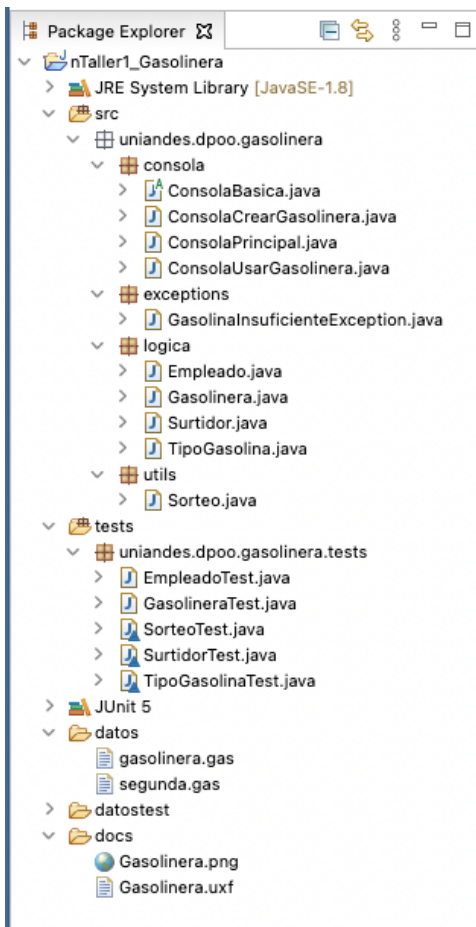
Package Explorer
nTaller1_Gasolinera
JRE System Library [JavaSE-1.8]
src
uniandes.dpoo.gasolinera
consola
ConsolaBasica.java
ConsolaCrearGasolinera.java
ConsolaPrincipal.java
ConsolaUsarGasolinera.java
exceptions
GasolinaInsuficienteException.java
logica
Empleado.java
Gasolinera.java
Surtidor.java
TipoGasolina.java
utils
Sorteo.java
tests
uniandes.dpoo.gasolinera.tests
EmpleadoTest.java
GasolineraTest.java
SorteoTest.java
SurtidorTest.java
TipoGasolinaTest.java
JUnit 5
datos
gasolinera.gas
segunda.gas
datostest
docs
Gasolinera.png
Gasolinera.uxf